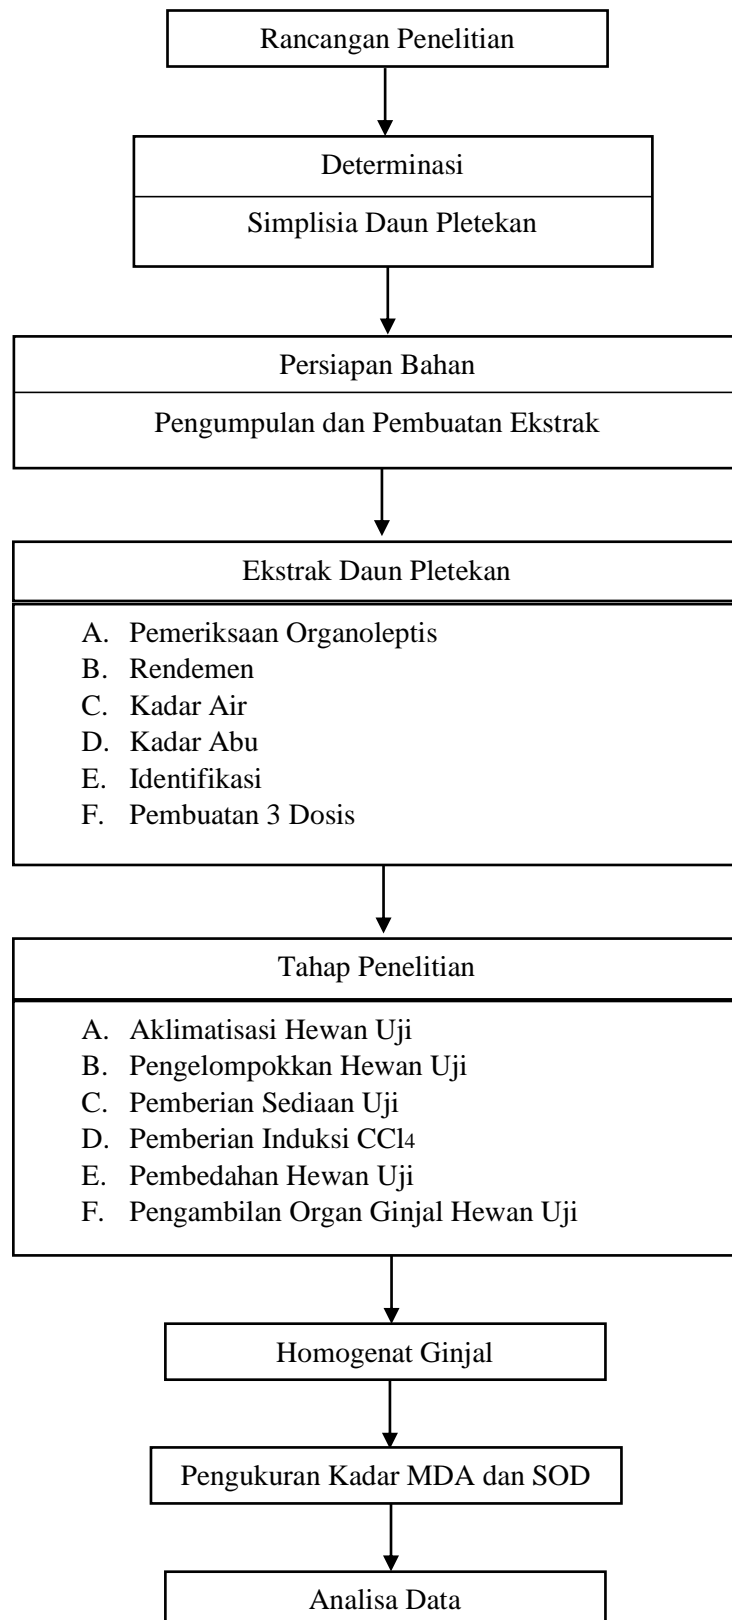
Rancangan Penelitian

Determinasi

Simplisia Daun Pletekan

Persiapan Bahan

Pengumpulan dan Pembuatan Ekstrak

Ekstrak Daun Pletekan

A. Pemeriksaan Organoleptis
B. Rendemen
C. Kadar Air
D. Kadar Abu
E. Identifikasi
F. Pembuatan 3 Dosis

Tahap Penelitian

A. Aklimatisasi Hewan Uji
B. Pengelompokkan Hewan Uji
C. Pemberian Sediaan Uji
D. Pemberian Induksi $CCl_4$
E. Pembedahan Hewan Uji
F. Pengambilan Organ Ginjal Hewan Uji

Homogenat Ginjal

Pengukuran Kadar MDA dan SOD

Analisa Data